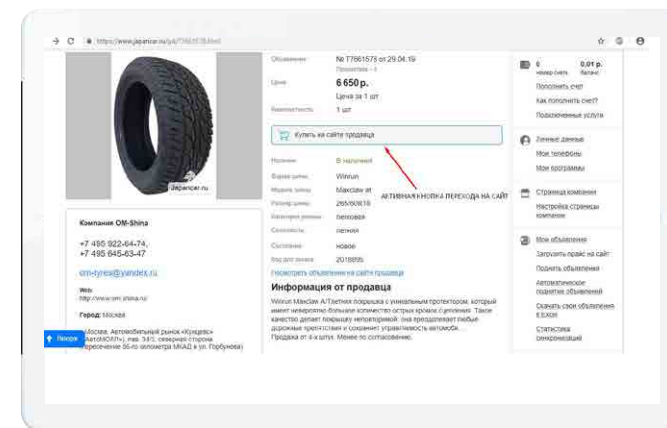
https://www.japancar.ru/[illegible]

Объявление № 77661578 от 29.04.19
Просмотров - 1

Цена 6 650 р.
Цена за 1 шт

Количество 1 шт

Купить на сайте продавца

Наличие В наличии!
Марка шины Winrun
Модель шины Maxclaw at
Размер шины 265/60R18
Категория резины легковая
Сезонность летняя
Состояние новое
Год выпуска 2018895

Смотреть объявление на сайте продавца

АКТИВНАЯ КНОПКА ПЕРЕХОДА НА САЙТ

Информация от продавца

Winrun Maxclaw A/Tлетняя покрышка с уникальным протектором, который имеет невероятно большое количество острых кромок сцепления. Такое качество делает покрышку непоторимой: она преодолевает любые дорожные препятствия и сохраняет управляемость автомоба. Продажа от 4-х штук. Менее по согласованию.

Japancar.ru

Компания ОМ-Shina
+7 495 922-64-74,
+7 495 645-63-47
om-tyres@yandex.ru
Web:
http://www.om-shina.ru/
Город: Москва
Москва, Автомобильный рынок «Кунцево» «АвтоМОЛЛ», пав. 34/1, северная сторона пересечение 56-го километра МКАД и ул. Горбунова)

Наверх

0 номер счета 0,01 р. Баланс
Пополнить счет
Как пополнить счет?
Подключенные услуги

Личные данные
Мои телефоны
Мои программы

Страница компании
Настройка страницы компании

Мои объявления
Загрузить прайс на сайт
Подать объявление
Автоматическое поднятие объявлений
Скачать свои объявления в Excel
Статистика синхронизаций